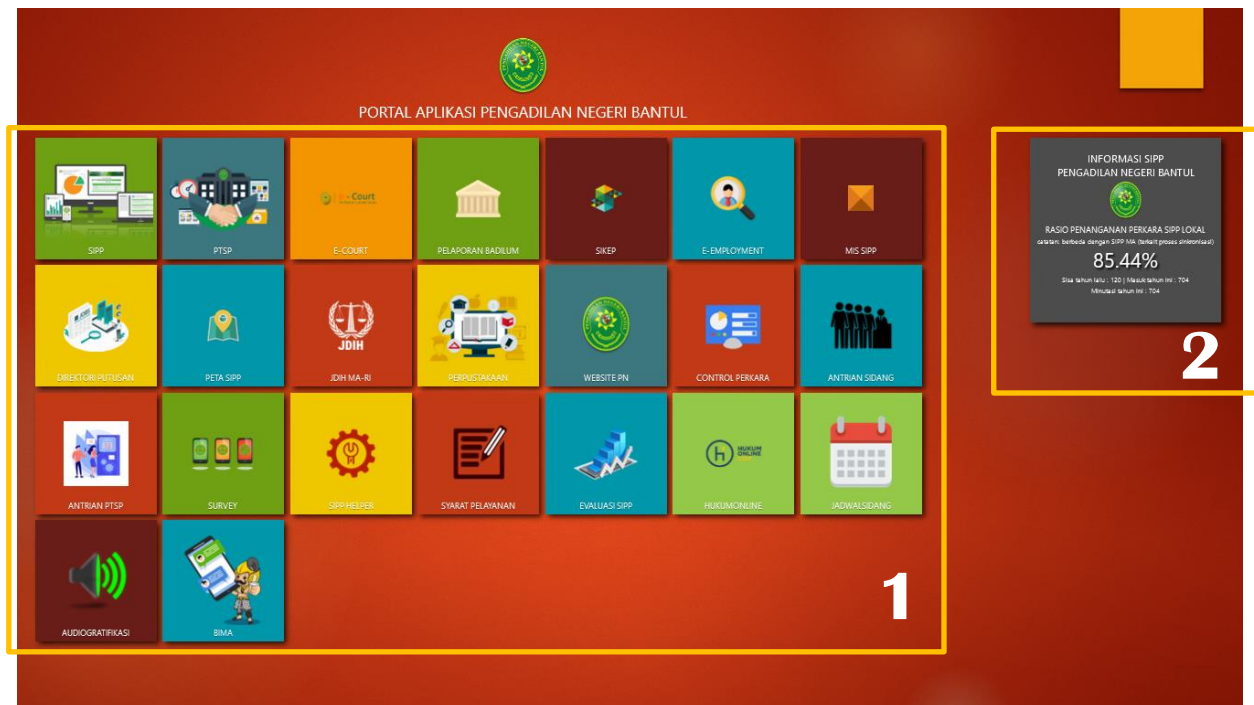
PORTAL APLIKASI PENGADILAN NEGERI BANTUL

SIPP
PTSP
e-Court
E-COURT
PELAPORAN BADILUM
SIKEP
E-EMPLOYMENT
MIS SIPP
DIREKTORI PUTUSAN
PETA SIPP
JDIH
JDIH MA-RI
PERPUSTAKAAN
WEBSITE PN
CONTROL PERKARA
ANTRIAN SIDANG
ANTRIAN PTSP
SURVEY
SIPP HELPER
SYARAT PELAYANAN
EVALUASI SIPP
HUKUM ONLINE
HUKUMONLINE
JADWALSIDANG
AUDIOGRATIFIKASI
BIMA

1

INFORMASI SIPP
PENGADILAN NEGERI BANTUL
RASIO PENANGANAN PERKARA SIPP LOKAL
catatan: berbeda dengan SIPP MA (terkait proses sinkronisasi)
85.44%
Sisa tahun lalu : 120 | Masuk tahun ini : 704
Minutasi tahun ini : 704

2